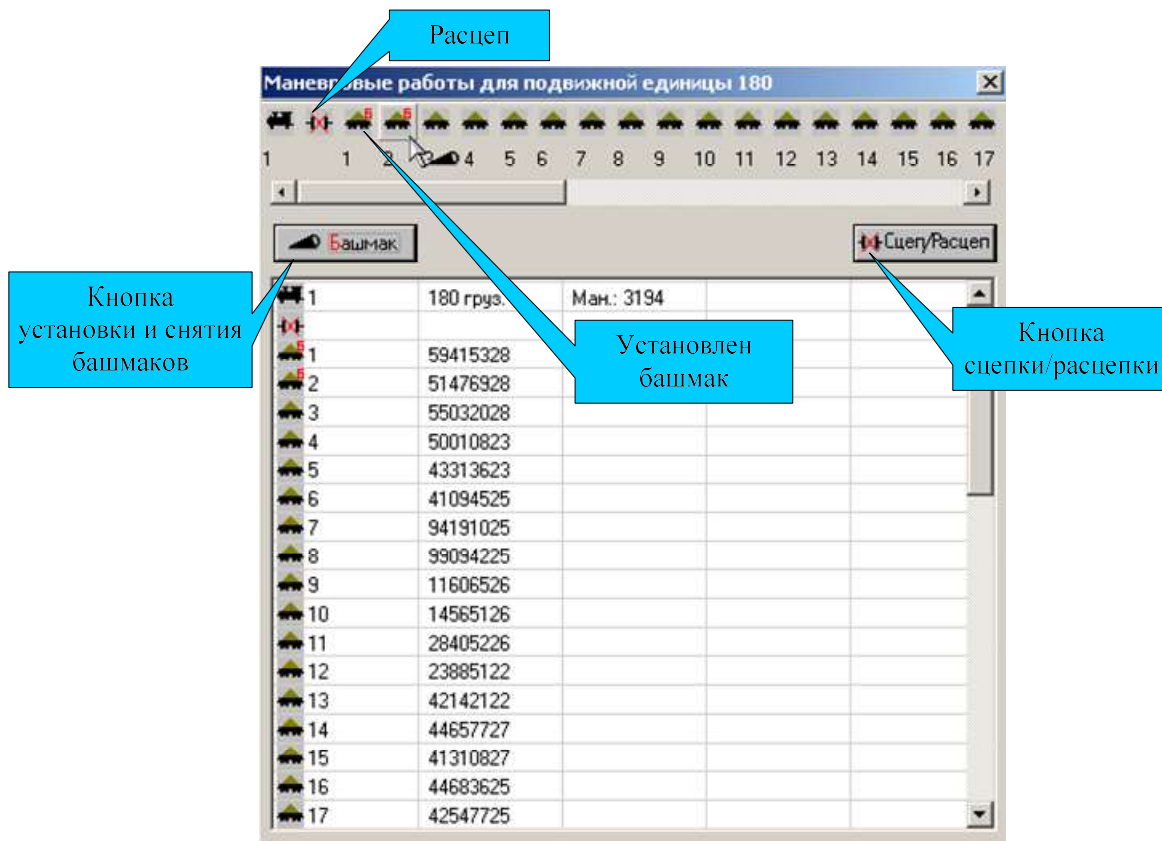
Расцеп

Маневровые работы для подвижной единицы 180

1 1 2 4 5 6 7 8 9 10 11 12 13 14 15 16 17

Башмак

Сцеп/Расцеп

Кнопка установки и снятия башмаков

Установлен башмак

Кнопка сцепки/расцепки

| | | | | |
|---|---|---|---|---|
| 1 | 180 груз. | Ман.: 3194 | | |
| | | | | |
| 1 | 59415328 | | | |
| 2 | 51476928 | | | |
| 3 | 55032028 | | | |
| 4 | 50010823 | | | |
| 5 | 43313623 | | | |
| 6 | 41094525 | | | |
| 7 | 94191025 | | | |
| 8 | 99094225 | | | |
| 9 | 11606526 | | | |
| 10 | 14565126 | | | |
| 11 | 28405226 | | | |
| 12 | 23885122 | | | |
| 13 | 42142122 | | | |
| 14 | 44657727 | | | |
| 15 | 41310827 | | | |
| 16 | 44683625 | | | |
| 17 | 42547725 | | | |